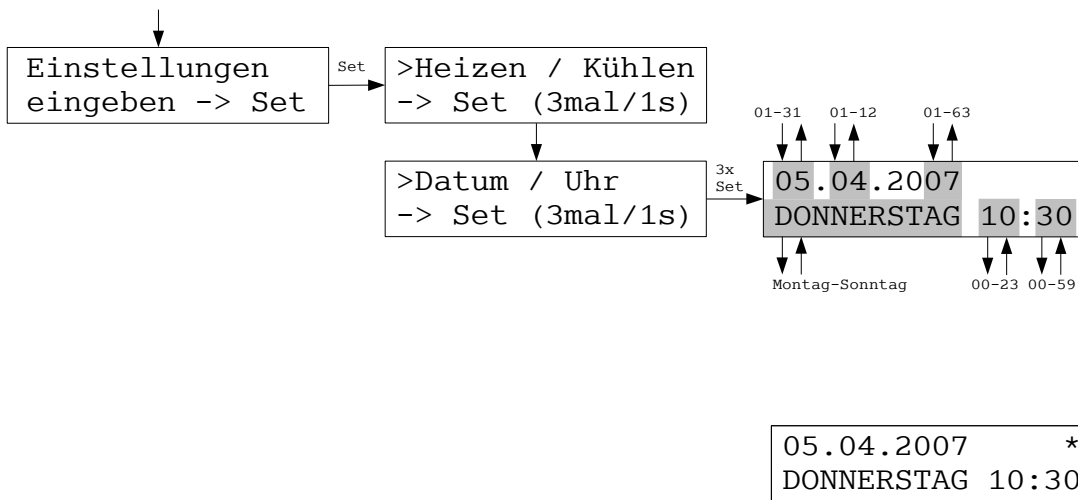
Einstellungen
eingeben -> Set

Set

>Heizen / Kühlen
-> Set (3mal/1s)

>Datum / Uhr
-> Set (3mal/1s)

3x
Set

01-31 01-12 01-63

05.04.2007
DONNERSTAG 10:30

Montag-Sonntag 00-23 00-59

05.04.2007 *
DONNERSTAG 10:30